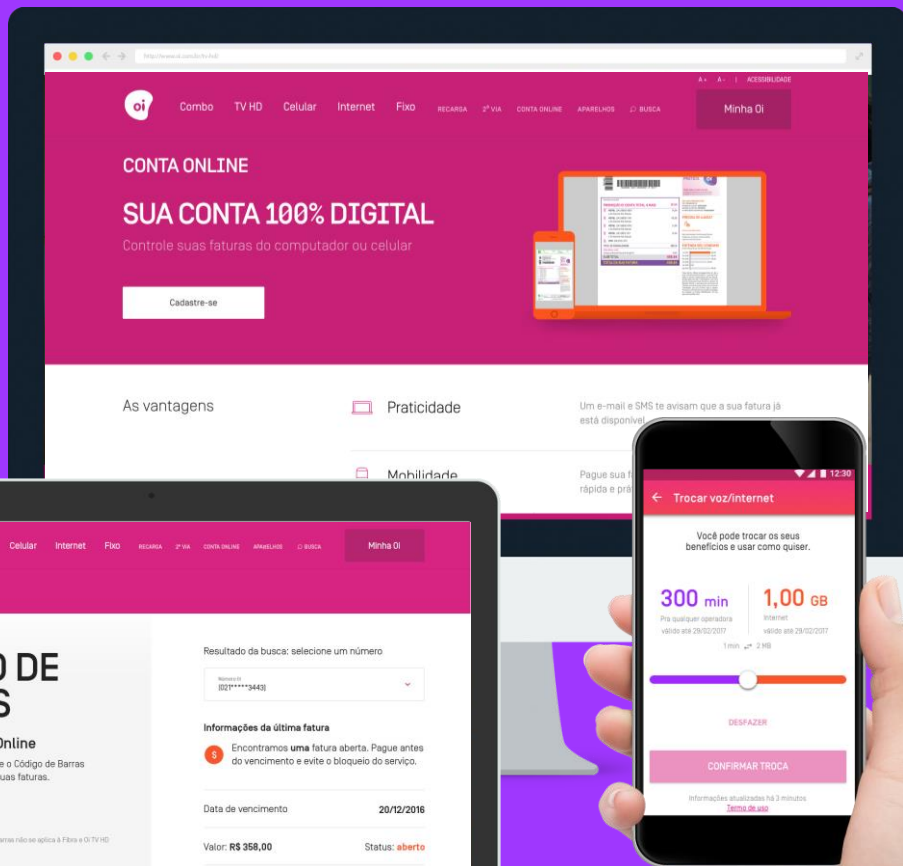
A+ A- | ACESSIBILIDADE

oi Combo TV HD Celular Internet Fixo RECARGA 2ª VIA CONTA ONLINE APARELHOS BUSCA Minha Oi

CONTA ONLINE

SUA CONTA 100% DIGITAL

Controle suas faturas do computador ou celular

Cadastre-se

As vantagens

Praticidade

Um e-mail e SMS te avisam que a sua fatura já está disponível

Mobilidade

Pague sua f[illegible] rápida e prá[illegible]

Celular Internet Fixo RECARGA 2ª VIA CONTA ONLINE APARELHOS BUSCA Minha Oi

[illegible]O DE
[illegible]S

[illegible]Online

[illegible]e o Código de Barras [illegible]uas faturas.

Resultado da busca: selecione um número

Número Oi
(021)*****3443)

Informações da última fatura

Encontramos uma fatura aberta. Pague antes do vencimento e evite o bloqueio do serviço.

Data de vencimento 20/12/2016

Valor: R$ 358,00 Status: aberto

12:30

Trocar voz/internet

Você pode trocar os seus benefícios e usar como quiser.

300 min
Pra qualquer operadora
válido até 29/02/2017

1,00 GB
Internet
válido até 29/02/2017

1 min 2 MB

DESFAZER

CONFIRMAR TROCA

Informações atualizadas há 3 minutos
Termo de uso